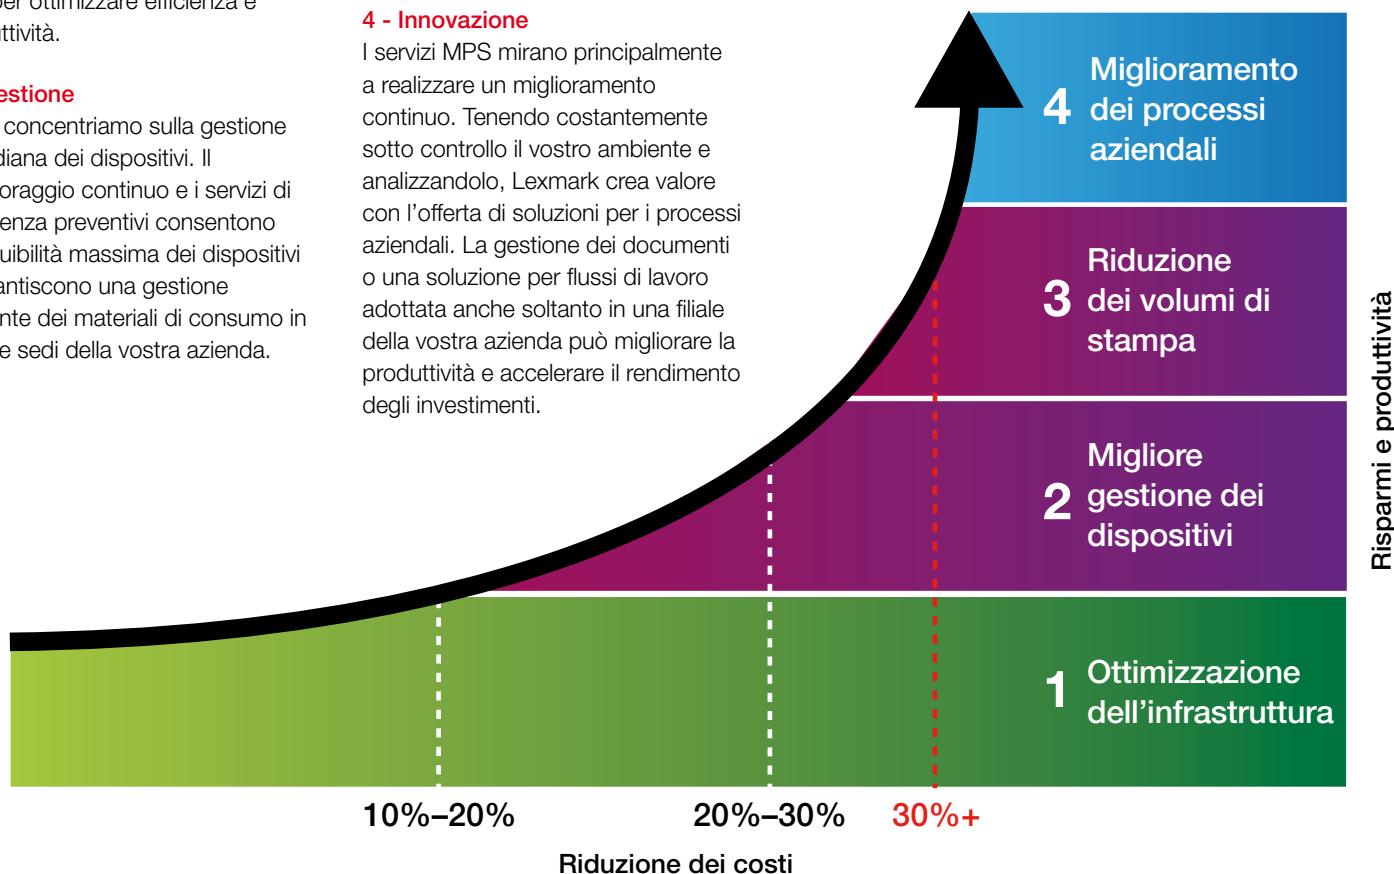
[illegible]er ottimizzare efficienza e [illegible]ttività.

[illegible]estione
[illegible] concentriamo sulla gestione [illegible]diana dei dispositivi. Il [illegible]oraggio continuo e i servizi di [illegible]enza preventivi consentono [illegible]uibilità massima dei dispositivi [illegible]antiscono una gestione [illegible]nte dei materiali di consumo in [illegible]e sedi della vostra azienda.

4 - Innovazione
I servizi MPS mirano principalmente a realizzare un miglioramento continuo. Tenendo costantemente sotto controllo il vostro ambiente e analizzandolo, Lexmark crea valore con l'offerta di soluzioni per i processi aziendali. La gestione dei documenti o una soluzione per flussi di lavoro adottata anche soltanto in una filiale della vostra azienda può migliorare la produttività e accelerare il rendimento degli investimenti.

4 Miglioramento dei processi aziendali

3 Riduzione dei volumi di stampa

2 Migliore gestione dei dispositivi

1 Ottimizzazione dell'infrastruttura

Risparmi e produttività

10%–20%

20%–30%

30%+

Riduzione dei costi